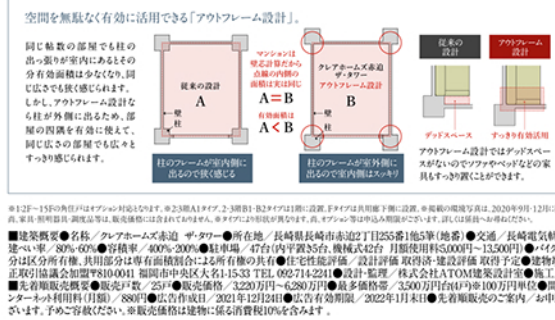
空間を無駄なく有効に活用できる「アウトフレーム設計」。

同じ帖数の部屋でも柱の出っ張りが室内にあるとその分有効面積は少なくなり、同じ広さでも狭く感じます。しかし、アウトフレーム設計なら柱が外側に出るため、部屋の四隅を有効に使えて、同じ広さの部屋でも広々とすっきり感じられます。

従来の設計
A
壁
柱

マンションは壁芯計算だから点線の内側の面積は常に同じ
A=B
有効面積は
A<B

クレアホームズ赤迫 ザ・テラー アウトフレーム設計
B
壁
柱

柱のフレームが室内側に出るので狭く感じる

柱のフレームが室外側に出るので室内側はスッキリ

従来の設計
アウトフレーム設計
デッドスペース
すっきり有効活用

アウトフレーム設計ではデッドスペースがないのでソファやベッドなどの家具もすっきり置くことができます。

※1/2F～15Fの角住戸はイメージです。※2-3/8B1A タイプ、2-3/8B B1-B2タイプは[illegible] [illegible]

■建築概要●名称／クレアホームズ赤迫 ザ・テラー●所在地／長崎県長崎市赤迫2丁目255番1他5筆(地番)●交通／長崎電気軌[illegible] 建ぺい率／80%･60%●容積率／400%･200%●駐車場／47台(内平置35台、機械式42台 月額使用料5,000円～13,500円)●バイク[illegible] 分は区分所有者の共有、専用部分は専有面積割合による所有権の共有●住宅性能評価／設計評価 取得済･建設評価 取得予定●建物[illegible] 正取引協議会加盟平810-0041 福岡市中央区大名1-15-33 TEL 092-714-2241●設計･監理／株式会社ATOM建築設計室●施工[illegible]
■先着順販売概要●販売戸数／25戸●販売価格／3,220万円～6,280万円●最多価格帯／3,500万円台(4戸)●100万円単位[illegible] ンターネット利用料(月額)／880円●広告作成日／2021年12月24日●広告有効期限／2022年1月末日■先着順販売のご案内／お申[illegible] ます。予めご容赦ください。※販売価格は建物に係る消費税10%を含みます。